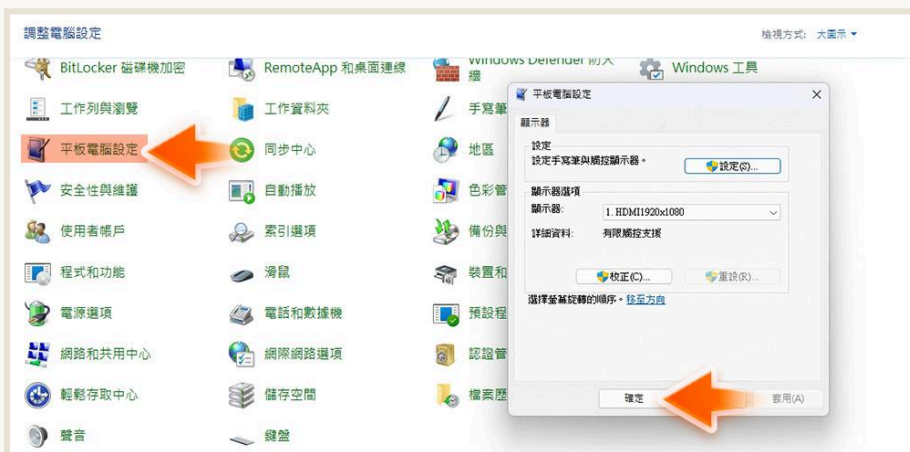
調整電腦設定

檢視方式: 大圖示 ▾

BitLocker 磁碟機加密

RemoteApp 和桌面連線

Windows Defender 防火牆

Windows 工具

工作列與瀏覽

工作資料夾

手寫筆

平板電腦設定

同步中心

地區

安全性與維護

自動播放

色彩管

使用者帳戶

索引選項

備份與

程式和功能

滑鼠

裝置和

電源選項

電話和數據機

預設程

網路和共用中心

網際網路選項

認證管

輕鬆存取中心

儲存空間

檔案歷

聲音

鍵盤

平板電腦設定

顯示器

設定

設定手寫筆與觸控顯示器。

設定(S)...

顯示器選項

顯示器:

1. HDMI1920x1080

詳細資料:

有限觸控支援

校正(C)...

重設(R)...

選擇螢幕旋轉的順序。移至方向

確定

套用(A)